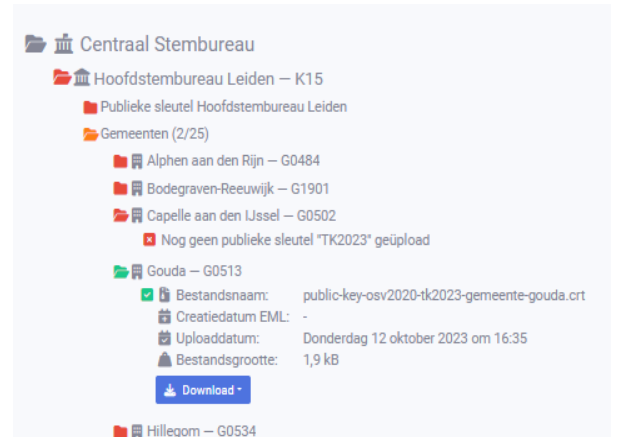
Centraal Stembureau

Hoofdstembureau Leiden — K15

Publieke sleutel Hoofdstembureau Leiden

Gemeenten (2/25)

Alphen aan den Rijn — G0484

Bodegraven-Reeuwijk — G1901

Capelle aan den IJssel — G0502

Nog geen publieke sleutel "TK2023" geüpload

Gouda — G0513

| Bestandsnaam: | public-key-osv2020-tk2023-gemeente-gouda.crt |
|---|---|
| Creatiedatum EML: | - |
| Uploaddatum: | Donderdag 12 oktober 2023 om 16:35 |
| Bestandsgrootte: | 1,9 kB |

Download

Hillegom — G0534